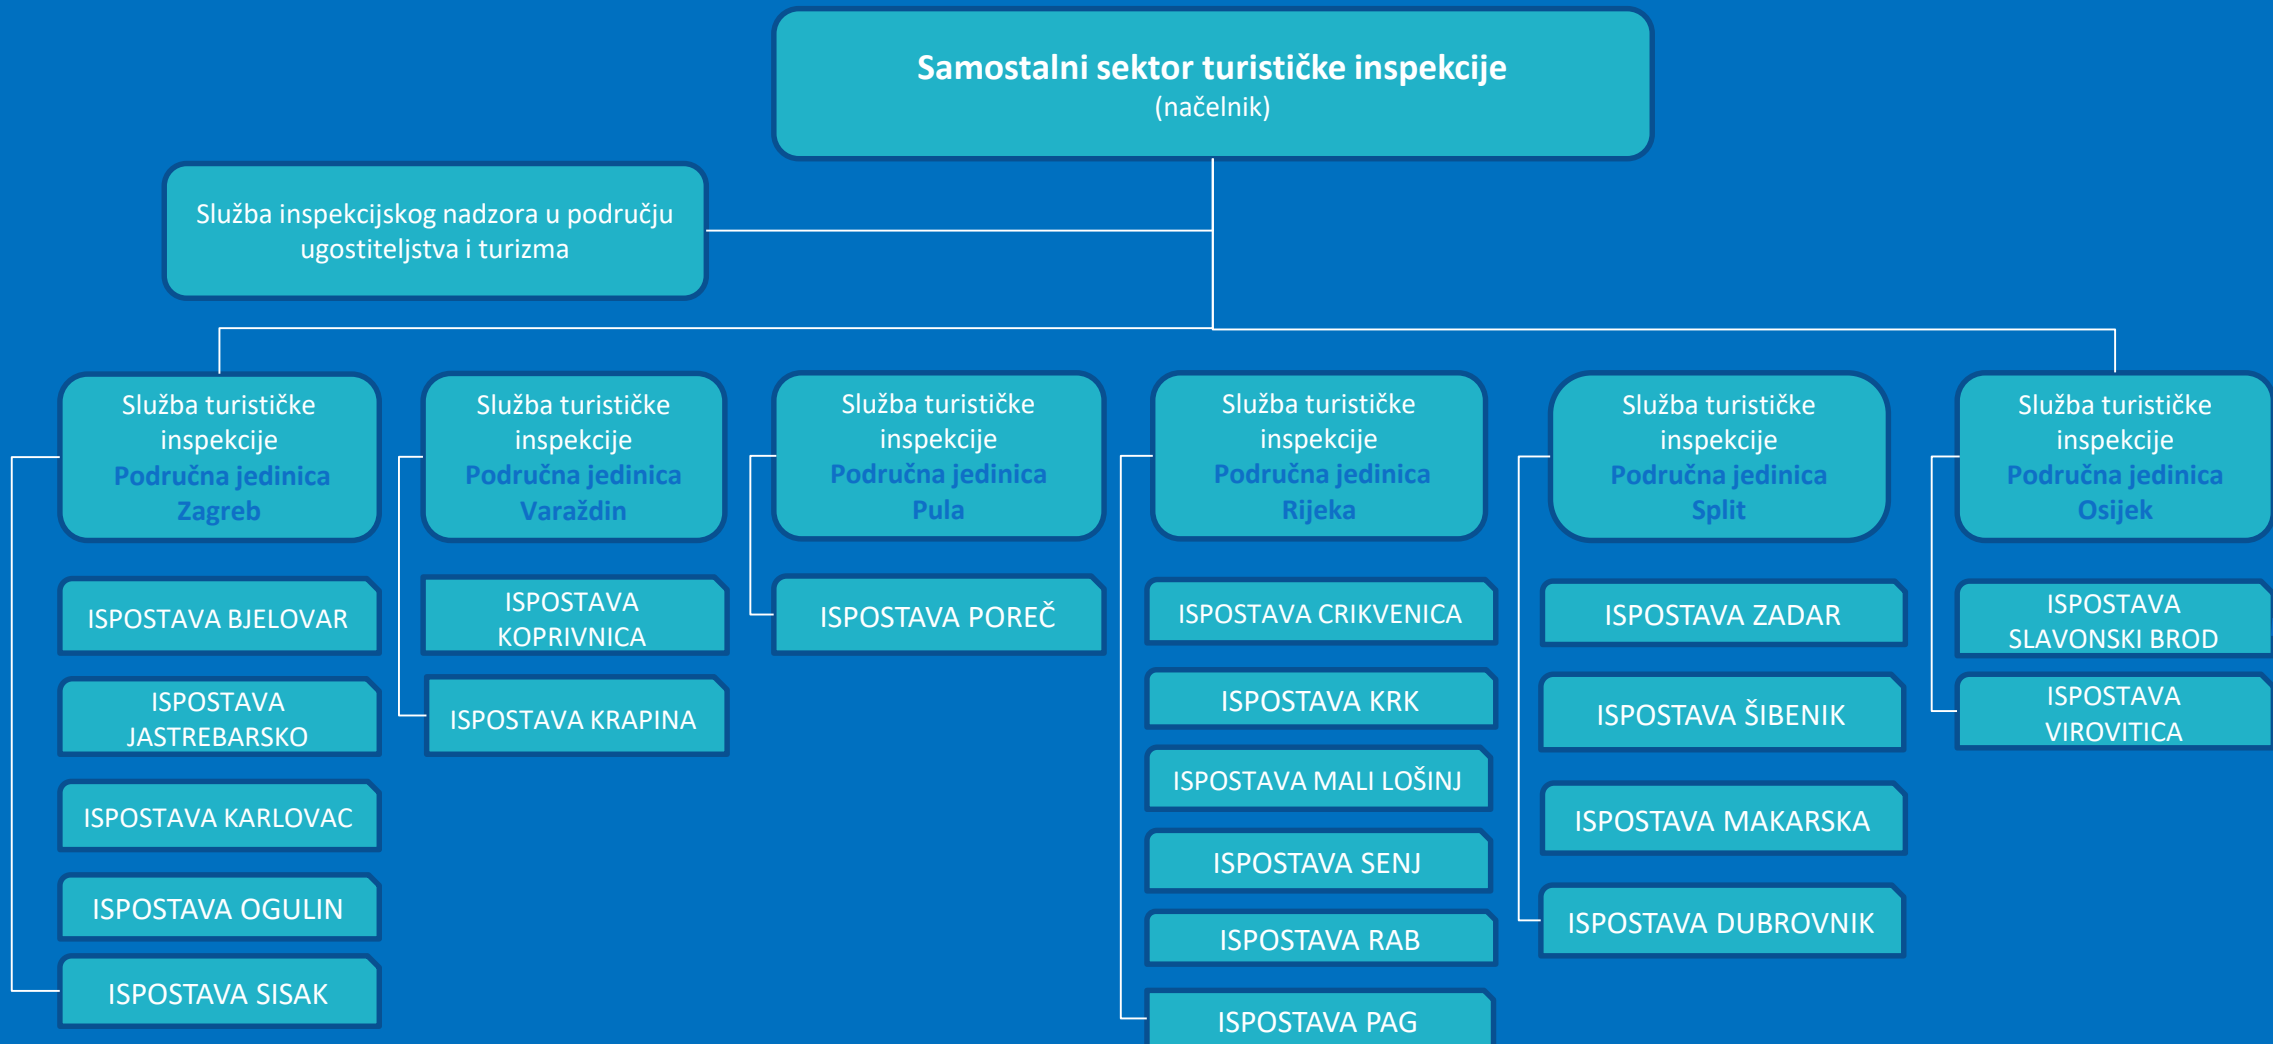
Samostalni sektor turističke inspekcije
(načelnik)

Služba inspekcijskog nadzora u području ugostiteljstva i turizma

Služba turističke inspekcije
Područna jedinica Zagreb

ISPOSTAVA BJELOVAR

ISPOSTAVA JASTREBARSKO

ISPOSTAVA KARLOVAC

ISPOSTAVA OGULIN

ISPOSTAVA SISAK

Služba turističke inspekcije
Područna jedinica Varaždin

ISPOSTAVA KOPRIVNICA

ISPOSTAVA KRAPINA

Služba turističke inspekcije
Područna jedinica Pula

ISPOSTAVA POREČ

Služba turističke inspekcije
Područna jedinica Rijeka

ISPOSTAVA CRIKVENICA

ISPOSTAVA KRK

ISPOSTAVA MALI LOŠINJ

ISPOSTAVA SENJ

ISPOSTAVA RAB

ISPOSTAVA PAG

Služba turističke inspekcije
Područna jedinica Split

ISPOSTAVA ZADAR

ISPOSTAVA ŠIBENIK

ISPOSTAVA MAKARSKA

ISPOSTAVA DUBROVNIK

Služba turističke inspekcije
Područna jedinica Osijek

ISPOSTAVA SLAVONSKI BROD

ISPOSTAVA VIROVITICA